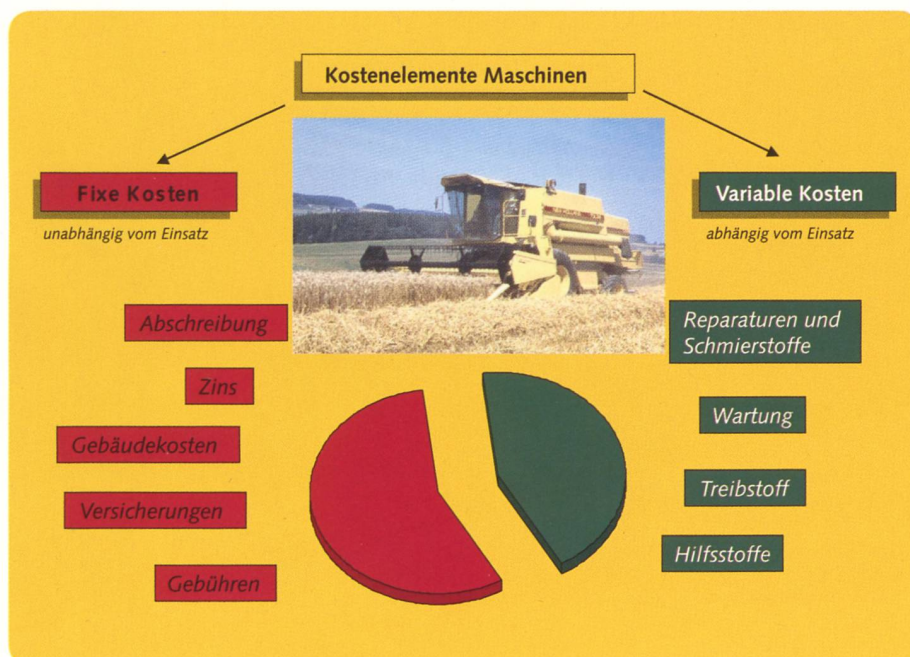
Kostenelemente Maschinen

Fixe Kosten

unabhängig vom Einsatz

Variable Kosten

abhängig vom Einsatz

Abschreibung

Zins

Gebäudekosten

Versicherungen

Gebühren

Reparaturen und Schmierstoffe

Wartung

Treibstoff

Hilfsstoffe